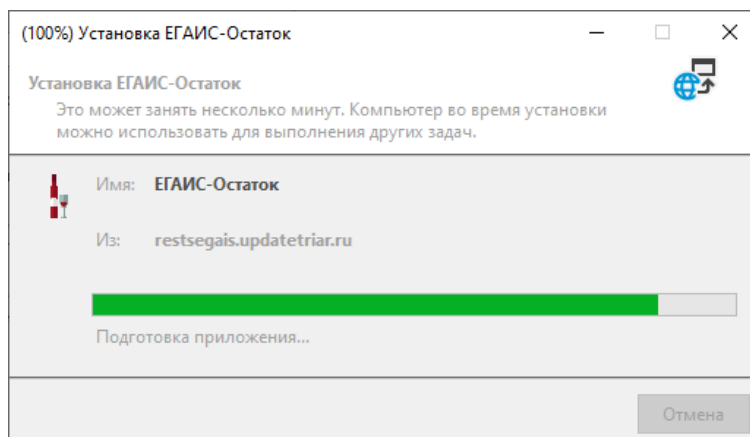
(100%) Установка ЕГАИС-Остаток

Установка ЕГАИС-Остаток
Это может занять несколько минут. Компьютер во время установки можно использовать для выполнения других задач.

Имя: ЕГАИС-Остаток

Из: restsegais.updatetriar.ru

Подготовка приложения...

Отмена